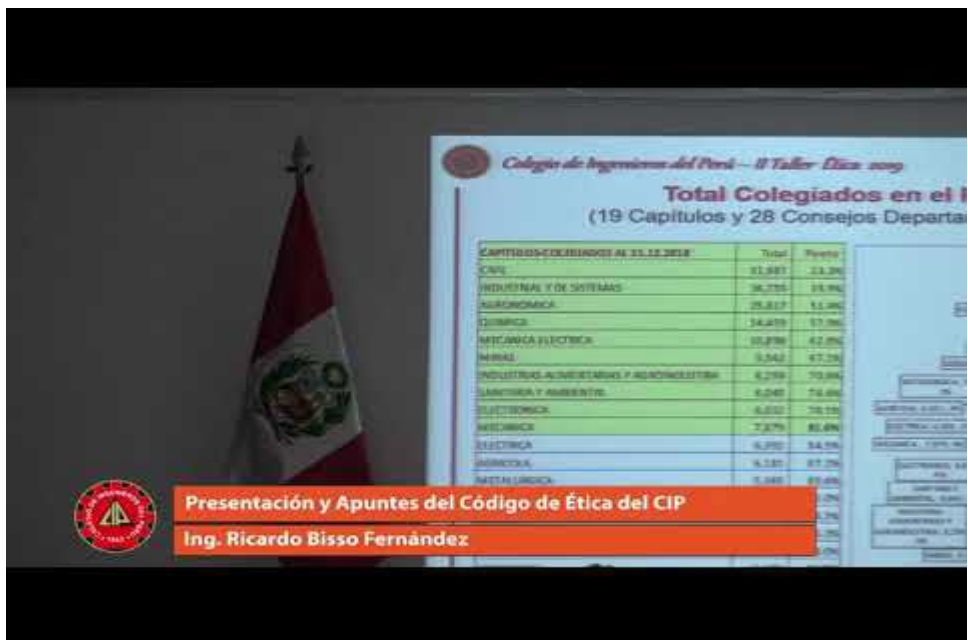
Colegio de Ingenieros del Perú – II Taller Ética 2019

Total Colegiados en el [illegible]
(19 Capítulos y 28 Consejos Departa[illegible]

| CAPITULOS-COLEGIADOS AL 31.12.2018 | Total | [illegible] |
|---|---|---|
| CIVIL | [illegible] | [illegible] |
| INDUSTRIAL Y DE SISTEMAS | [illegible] | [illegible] |
| AGRONOMICA | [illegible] | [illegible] |
| QUIMICA | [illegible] | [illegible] |
| MECANICA ELECTRICA | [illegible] | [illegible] |
| MINAS | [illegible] | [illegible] |
| INDUSTRIAS ALIMENTARIAS Y AGROINDUSTRIA | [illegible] | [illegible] |
| SANITARIA Y AMBIENTAL | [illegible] | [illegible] |
| ELECTRONICA | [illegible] | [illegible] |
| MECANICA | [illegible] | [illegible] |
| ELECTRICA | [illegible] | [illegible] |
| ZOOTECNIA | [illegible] | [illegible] |
| METALURGICA | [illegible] | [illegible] |

Presentación y Apuntes del Código de Ética del CIP
Ing. Ricardo Bisso Fernández